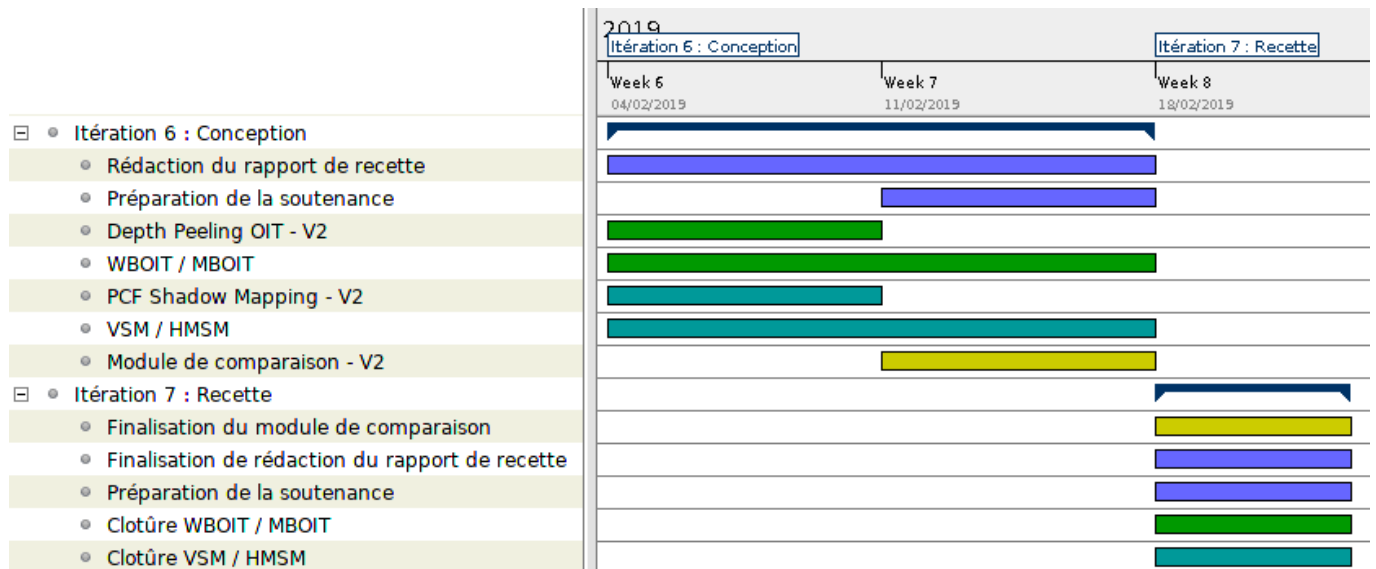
2019
Itération 6 : Conception
Itération 7 : Recette
Week 6
04/02/2019
Week 7
11/02/2019
Week 8
18/02/2019

Itération 6 : Conception
Rédaction du rapport de recette
Préparation de la soutenance
Depth Peeling OIT - V2
WBOIT / MBOIT
PCF Shadow Mapping - V2
VSM / HMSM
Module de comparaison - V2
Itération 7 : Recette
Finalisation du module de comparaison
Finalisation de rédaction du rapport de recette
Préparation de la soutenance
Clotûre WBOIT / MBOIT
Clotûre VSM / HMSM